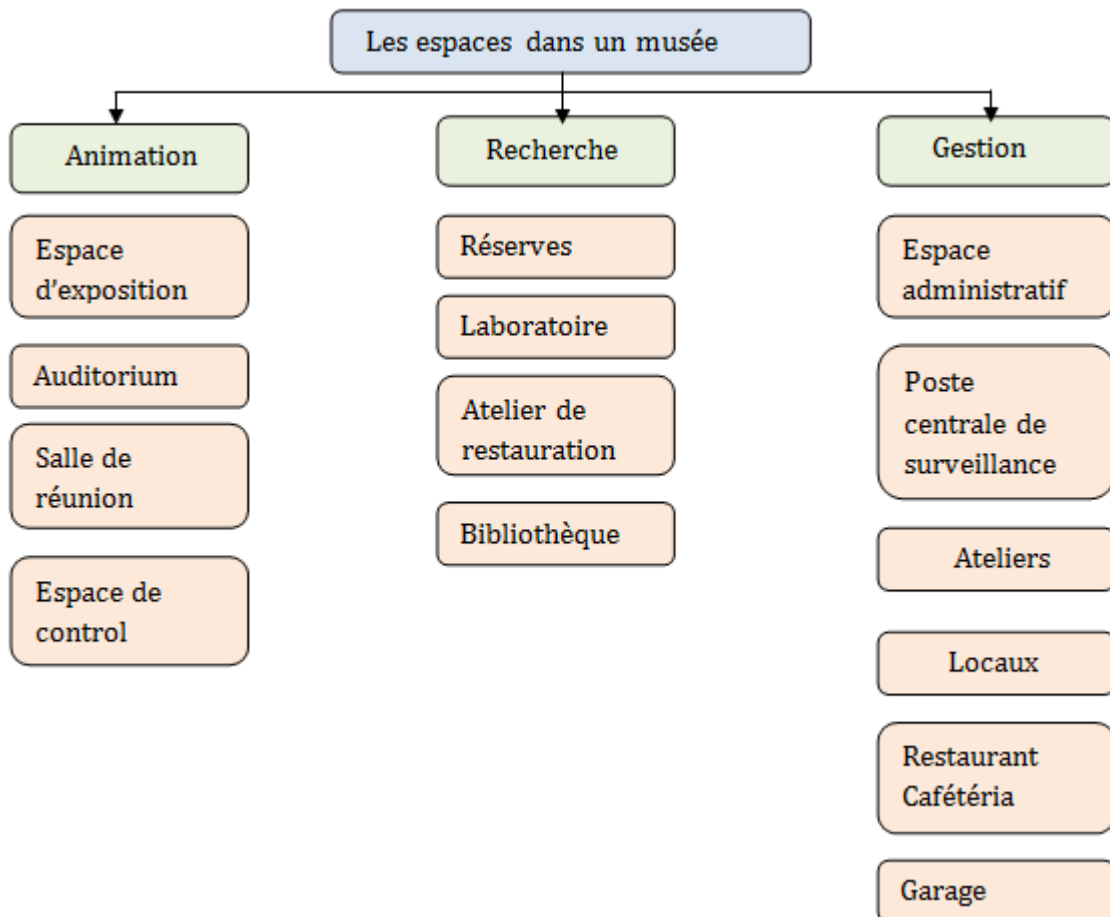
Les espaces dans un musée

Animation

Espace d'exposition

Auditorium

Salle de réunion

Espace de control

Recherche

Réserves

Laboratoire

Atelier de restauration

Bibliothèque

Gestion

Espace administratif

Poste centrale de surveillance

Ateliers

Locaux

Restaurant Cafétéria

Garage